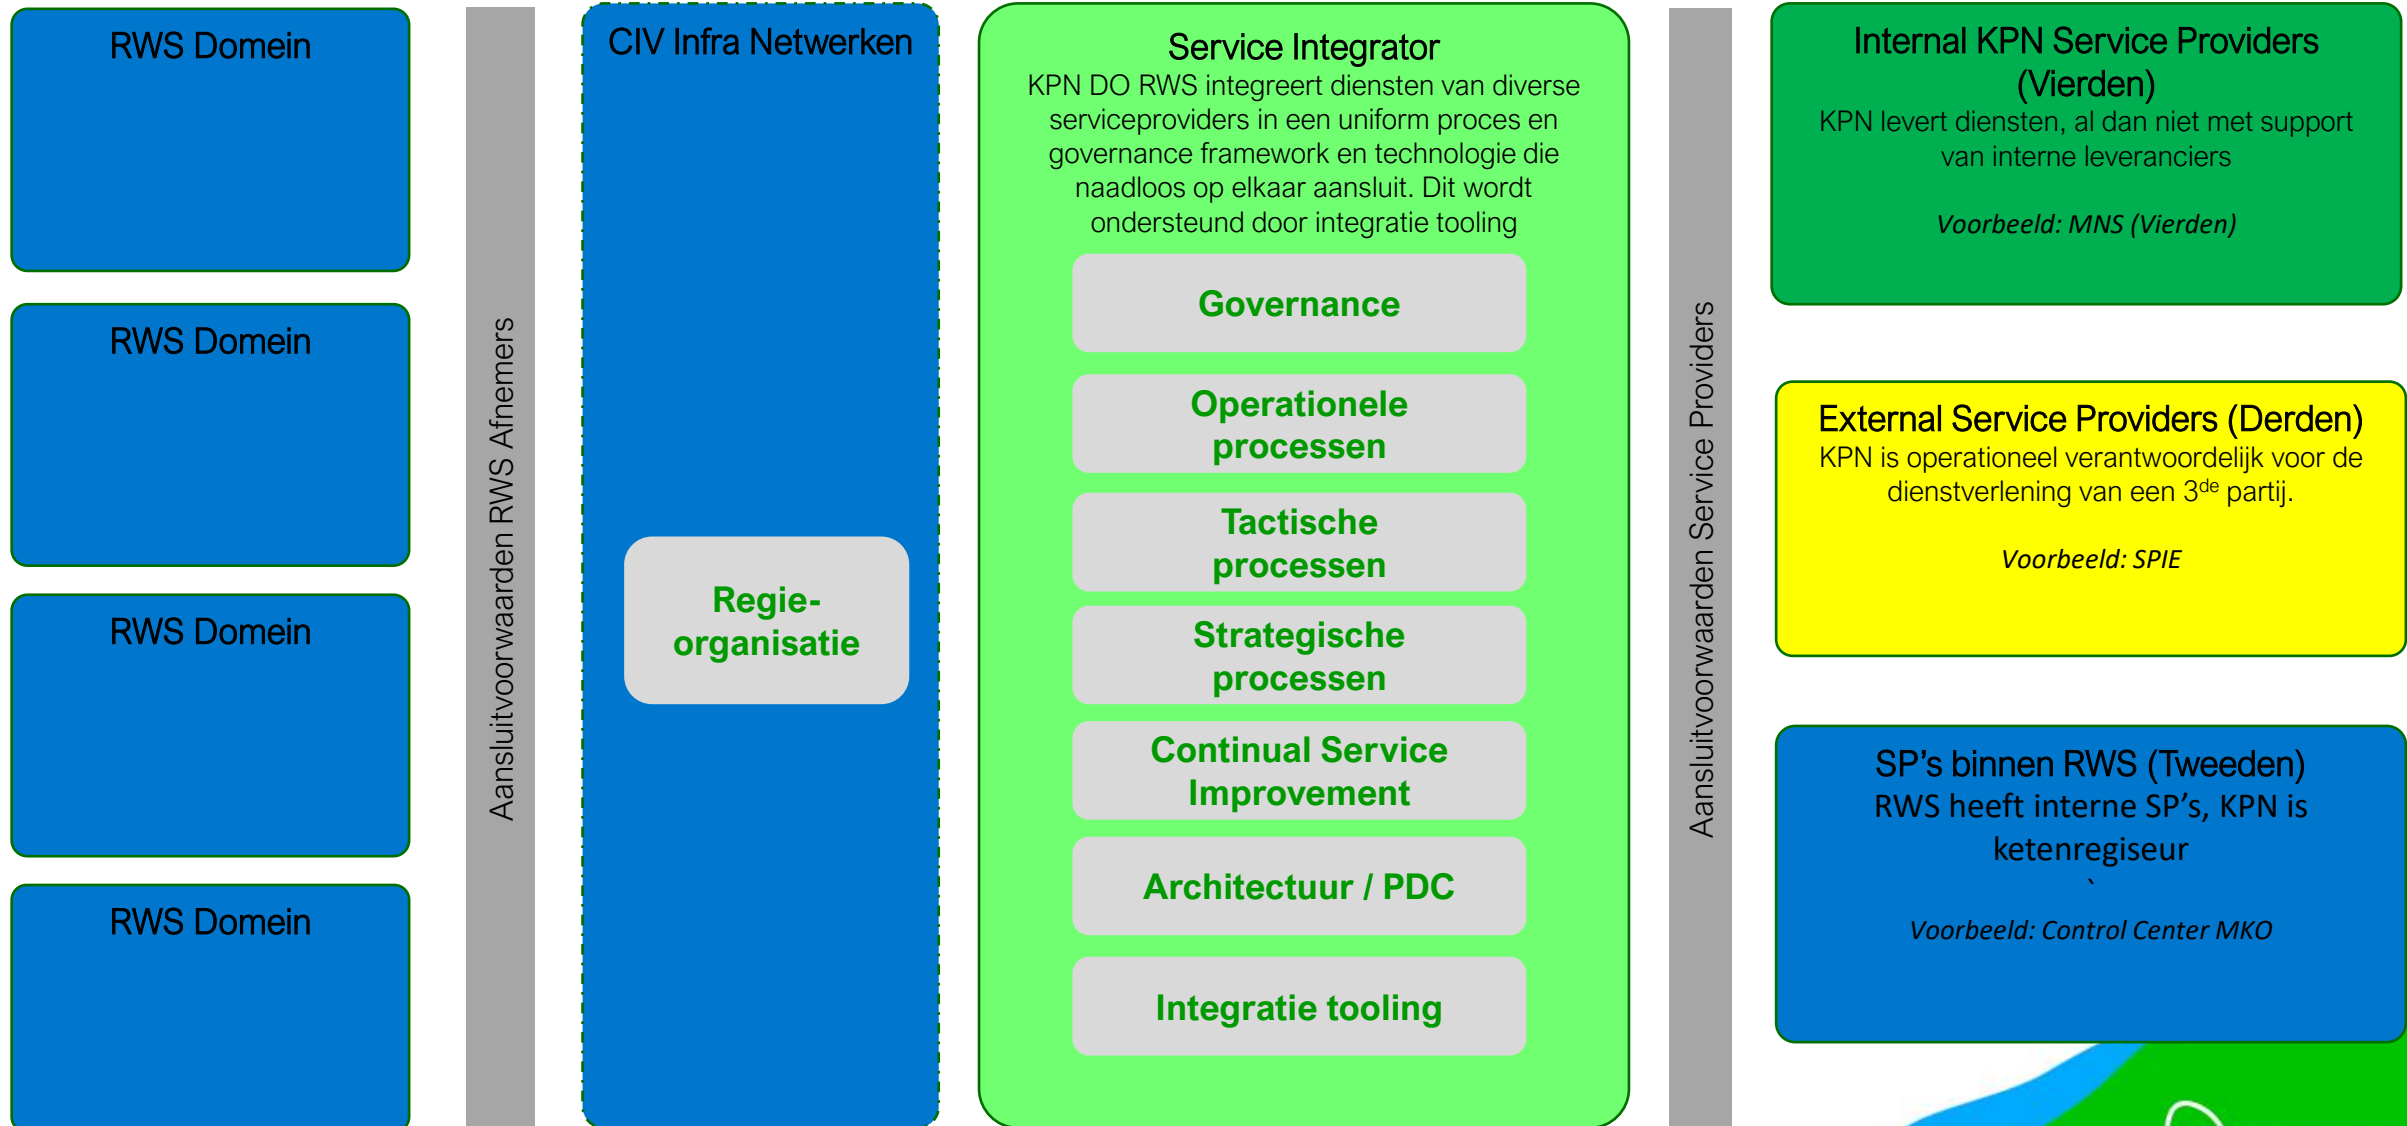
RWS Domein

RWS Domein

RWS Domein

RWS Domein

Aansluitvoorwaarden RWS Afnemers

CIV Infra Netwerken

Regie-organisatie

Service Integrator

KPN DO RWS integreert diensten van diverse serviceproviders in een uniform proces en governance framework en technologie die naadloos op elkaar aansluit. Dit wordt ondersteund door integratie tooling

Governance

Operationele processen

Tactische processen

Strategische processen

Continual Service Improvement

Architectuur / PDC

Integratie tooling

Aansluitvoorwaarden Service Providers

Internal KPN Service Providers (Vierden)

KPN levert diensten, al dan niet met support van interne leveranciers

Voorbeeld: MNS (Vierden)

External Service Providers (Derden)

KPN is operationeel verantwoordelijk voor de dienstverlening van een 3$^{de}$ partij.

Voorbeeld: SPIE

SP’s binnen RWS (Tweeden)

RWS heeft interne SP’s, KPN is ketenregiseur

`

Voorbeeld: Control Center MKO